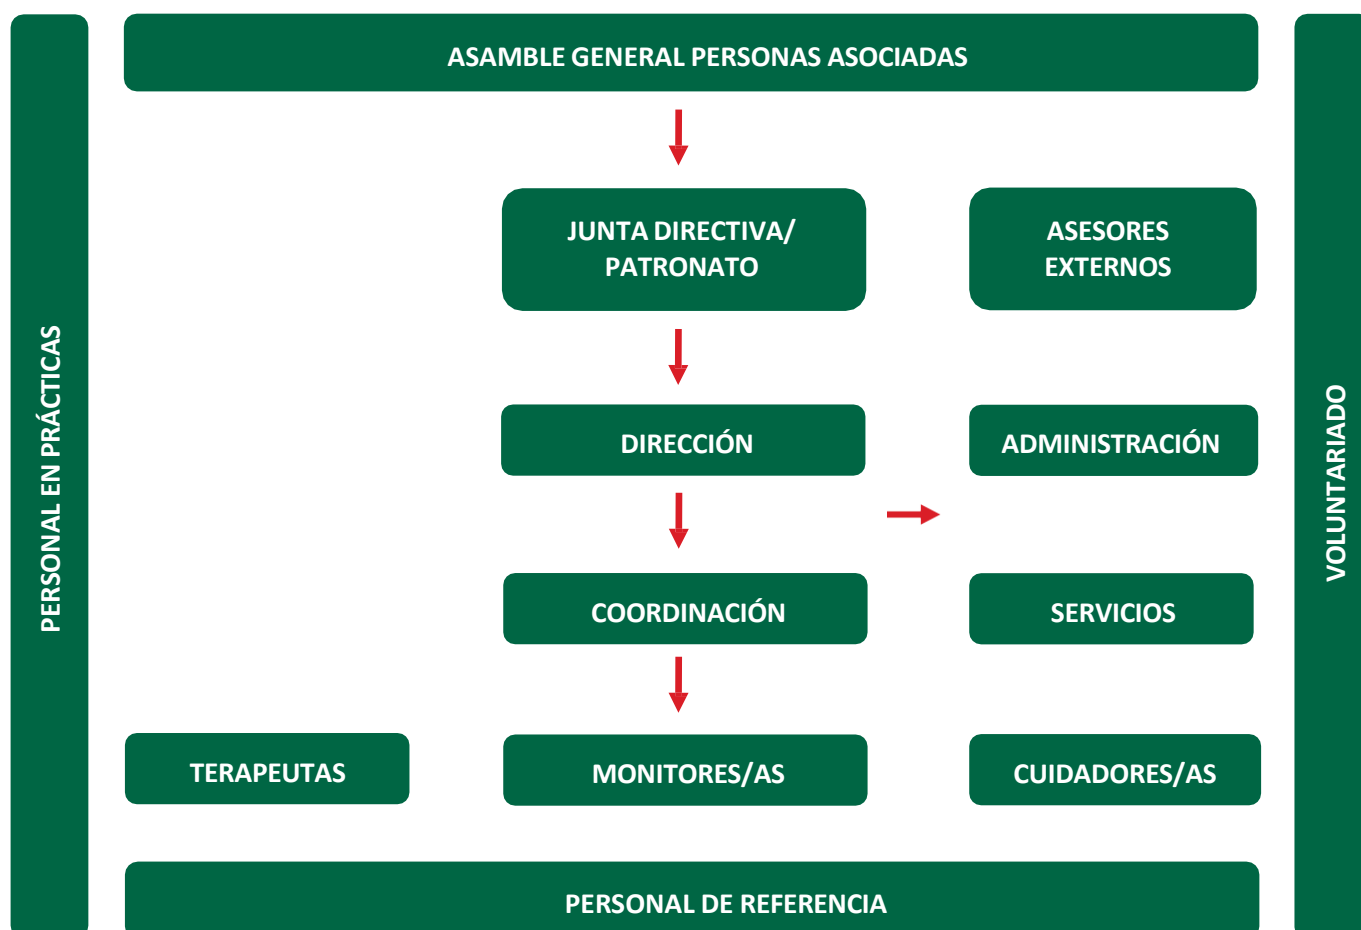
PERSONAL EN PRÁCTICAS

ASAMBLE GENERAL PERSONAS ASOCIADAS

JUNTA DIRECTIVA/ PATRONATO

ASESORES EXTERNOS

DIRECCIÓN

ADMINISTRACIÓN

COORDINACIÓN

SERVICIOS

TERAPEUTAS

MONITORES/AS

CUIDADORES/AS

PERSONAL DE REFERENCIA

VOLUNTARIADO